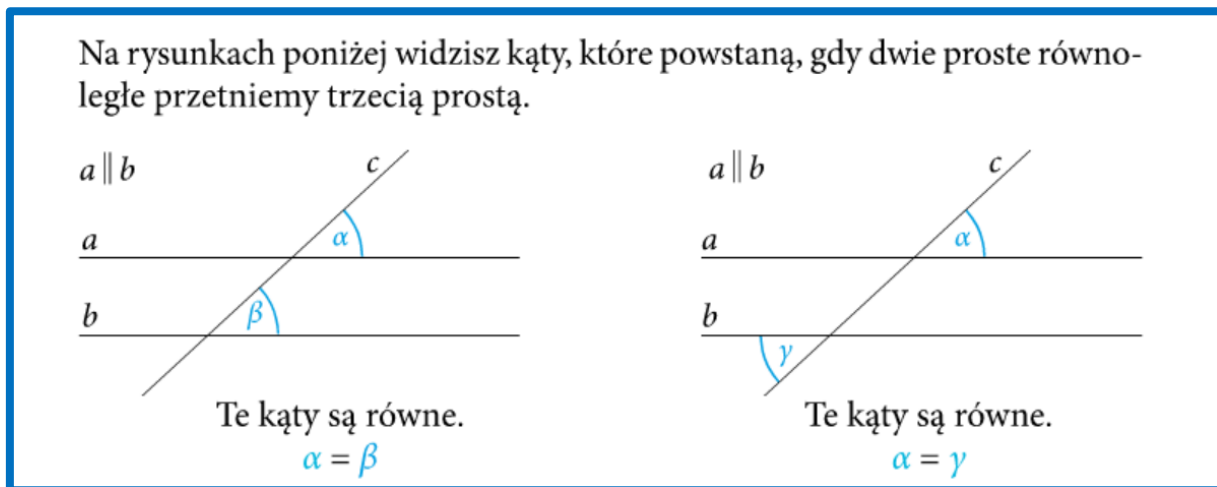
Na rysunkach poniżej widzisz kąty, które powstaną, gdy dwie proste równoległe przetniemy trzecią prostą.

$a \parallel b$

$c$

$a$

$\alpha$

$b$

$\beta$

Te kąty są równe.
$\alpha = \beta$

$a \parallel b$

$c$

$a$

$\alpha$

$b$

$\gamma$

Te kąty są równe.
$\alpha = \gamma$